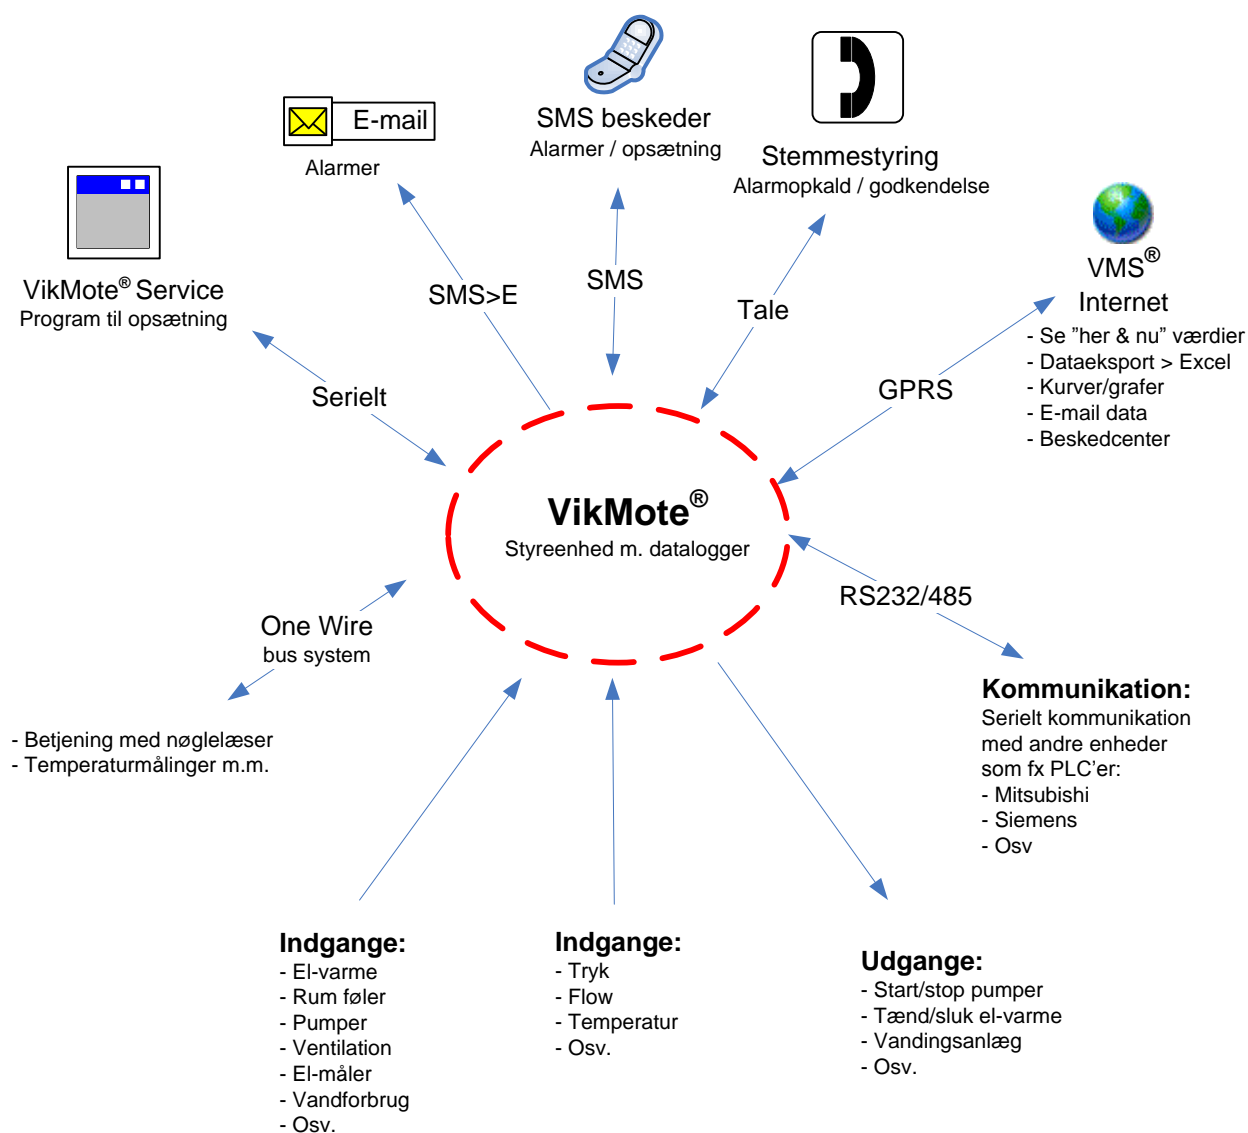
E-mail
Alarmer

SMS beskeder
Alarmer / opsætning

Stemmestyring
Alarmopkald / godkendelse

VikMote® Service
Program til opsætning

SMS>E

SMS

Tale

VMS®
Internet
- Se ”her & nu” værdier
- Dataeksport > Excel
- Kurver/grafer
- E-mail data
- Beskedcenter

Serielt

GPRS

VikMote®
Styreenhed m. datalogger

RS232/485

One Wire
bus system

- Betjening med nøglelæser
- Temperaturmålinger m.m.

Kommunikation:
Serielt kommunikation med andre enheder som fx PLC’er:
- Mitsubishi
- Siemens
- Osv

Indgange:
- El-varme
- Rum føler
- Pumper
- Ventilation
- El-måler
- Vandforbrug
- Osv.

Indgange:
- Tryk
- Flow
- Temperatur
- Osv.

Udgange:
- Start/stop pumper
- Tænd/sluk el-varme
- Vandingsanlæg
- Osv.